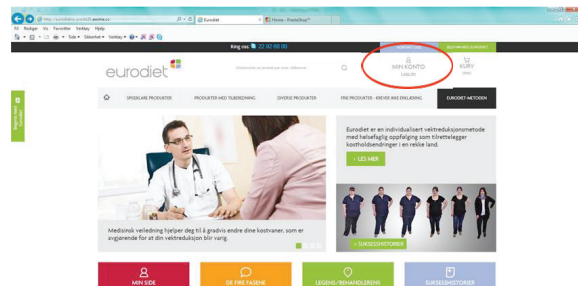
http://eurodiet.no
Eurodiet
Home - PrestaShop™
Fil Rediger Vis Favoritter Verktøy Hjelp
Side ▾ Sikkerhet ▾ Verktøy ▾
Ring oss: 22 00 00 00
eurodiet
MIN KONTO
Logg inn
KURV
SPISEKLARE PRODUKTER
PRODUKTER MED TILBEREDNING
DIVERSE PRODUKTER
FINE PRODUKTER - KREVER IKKE EINNLEDNING
EURODIET-METODEN
Eurodiet er en individualisert vektreduksjonsmetode med helsefaglig oppfølging som tilrettelegger kostholdsendringer i en rekke land.
LES MER
Medisinsk veiledning hjelper deg til å gradvis endre dine kostvaner, som er avgjørende for at din vektreduksjon blir varig.
SUKSESSHISTORIER
MIN SIDE
DE FIRE FASENE
LEGENE/BEHANDLERENE
SUKSESSHISTORIER